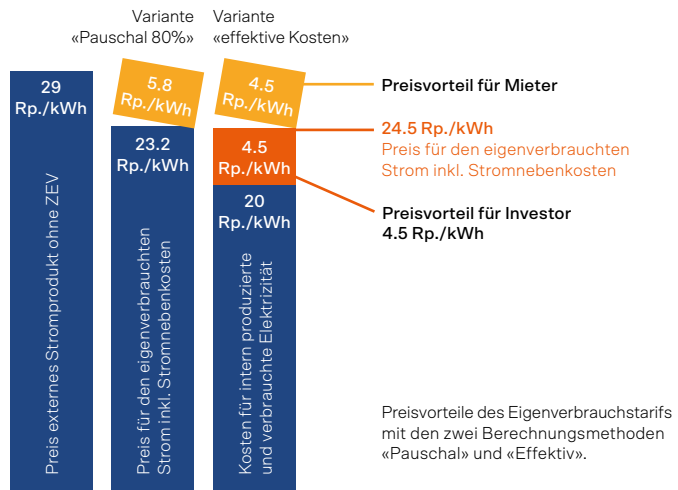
Variante
«Pauschal 80%»

Variante
«effektive Kosten»

29
Rp./kWh

Preis externes Stromprodukt ohne ZEV

5.8
Rp./kWh

23.2
Rp./kWh

Preis für den eigenverbrauchten Strom inkl. Stromnebenkosten

4.5
Rp./kWh

4.5
Rp./kWh

20
Rp./kWh

Kosten für intern produzierte und verbrauchte Elektrizität

Preisvorteil für Mieter

24.5 Rp./kWh
Preis für den eigenverbrauchten Strom inkl. Stromnebenkosten

Preisvorteil für Investor
4.5 Rp./kWh

Preisvorteile des Eigenverbrauchstarifs mit den zwei Berechnungsmethoden «Pauschal» und «Effektiv».